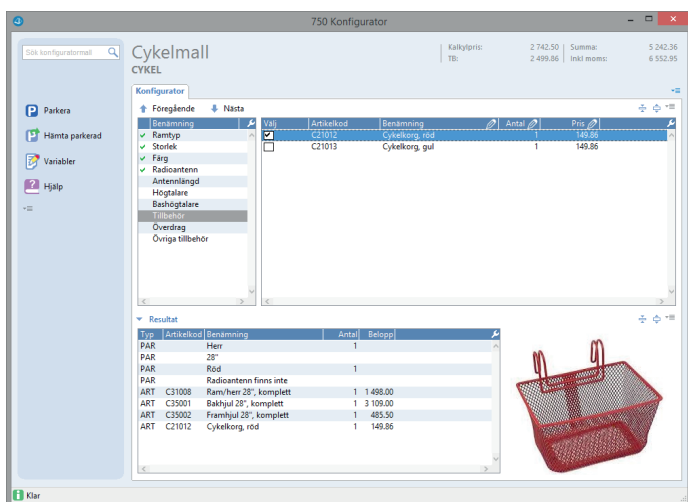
750 Konfigurator

Sök konfiguratormall

Parkera
Hämta parkerad
Variabler
Hjälp

Cykelmall
CYKEL

Kalkylpris: 2 742.50 | Summa: 5 242.36
TB: 2 499.86 | Inkl moms: 6 552.95

Konfigurator

Föregående Nästa

| Benämning |
|---|
| ✓ Ramtyp |
| ✓ Storlek |
| ✓ Färg |
| ✓ Radioantenn |
| Antennlängd |
| Högtalare |
| Bashögtalare |
| Tillbehör |
| Överdrag |
| Övriga tillbehör |

| Välj | Artikelkod | Benämning | Antal | Pris |
|---|---|---|---|---|
| ☑ | C21012 | Cykelkorg, röd | 1 | 149.86 |
| ☐ | C21013 | Cykelkorg, gul | 1 | 149.86 |

Resultat

| Typ | Artikelkod | Benämning | Antal | Belopp |
|---|---|---|---|---|
| PAR | | Herr | 1 | |
| PAR | | 28" | | |
| PAR | | Röd | 1 | |
| PAR | | Radioantenn finns inte | | |
| ART | C31008 | Ram/herr 28", komplett | 1 | 1 498.00 |
| ART | C35001 | Bakhjul 28", komplett | 1 | 3 109.00 |
| ART | C35002 | Framhjul 28", komplett | 1 | 485.50 |
| ART | C21012 | Cykelkorg, röd | 1 | 149.86 |

Klar